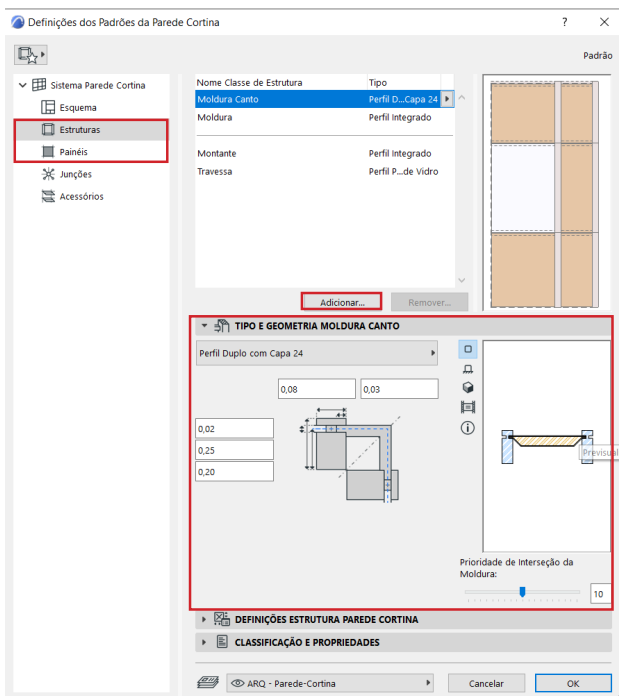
Definições dos Padrões da Parede Cortina

? ×

Padrão

Sistema Parede Cortina
Esquema
Estruturas
Painéis
Junções
Acessórios

| Nome Classe de Estrutura | Tipo |
|---|---|
| Moldura Canto | Perfil D...Capa 24 |
| Moldura | Perfil Integrado |
| Montante | Perfil Integrado |
| Travessa | Perfil P...de Vidro |

Adicionar... Remover...

TIPO E GEOMETRIA MOLDURA CANTO

Perfil Duplo com Capa 24

0,08
0,03
0,02
0,25
0,20

Previsual

Prioridade de Interseção da Moldura:

10

DEFINIÇÕES ESTRUTURA PAREDE CORTINA

CLASSIFICAÇÃO E PROPRIEDADES

ARQ - Parede-Cortina

Cancelar

OK